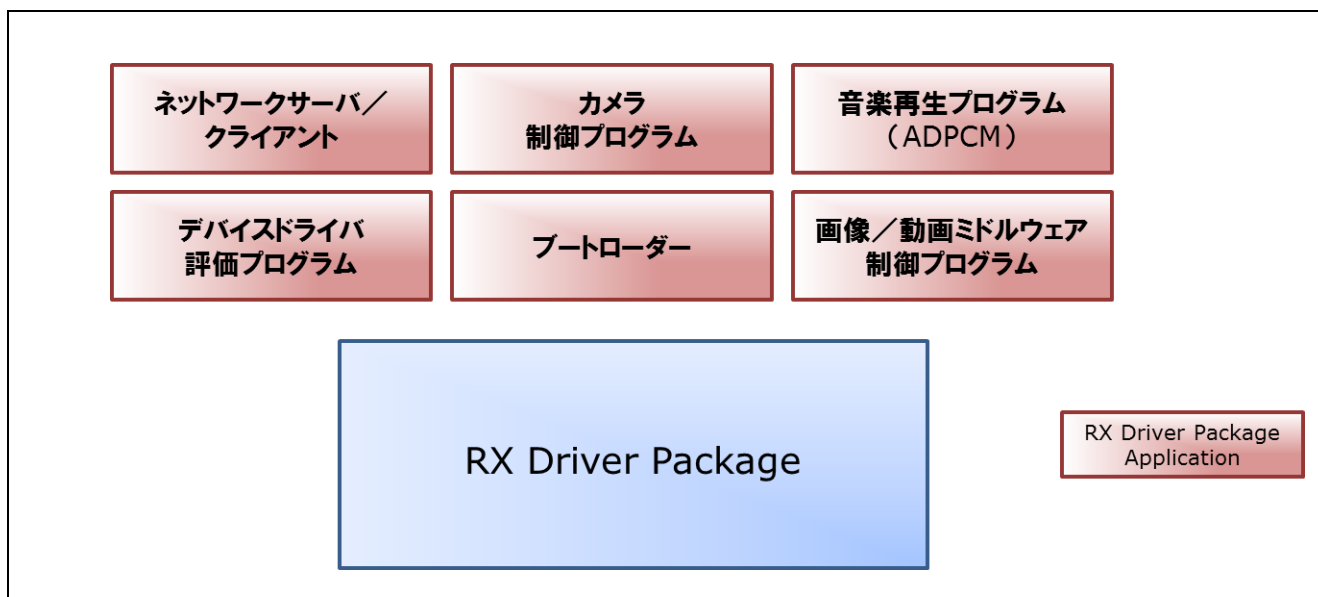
ネットワークサーバ／クライアント

カメラ
制御プログラム

音楽再生プログラム
（ADPCM）

デバイスドライバ
評価プログラム

ブートローダー

画像／動画ミドルウェア
制御プログラム

RX Driver Package

RX Driver Package
Application